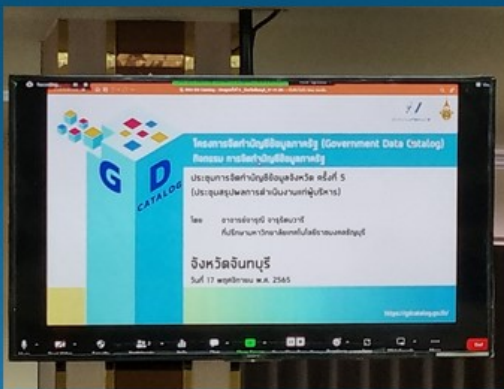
G D CATALOG

โครงการจัดทำบัญชีข้อมูลภาครัฐ (Government Data Catalog)

กิจกรรม การจัดทำบัญชีข้อมูลภาครัฐ

ประชุมการจัดทำบัญชีข้อมูลจังหวัด ครั้งที่ 5

(ประชุมสรุปผลการดำเนินงานแก่ผู้บริหาร)

โดย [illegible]

จังหวัดจันทบุรี

วันที่ 17 พฤศจิกายน พ.ศ. 2565

https://gdcatalog.go.th/